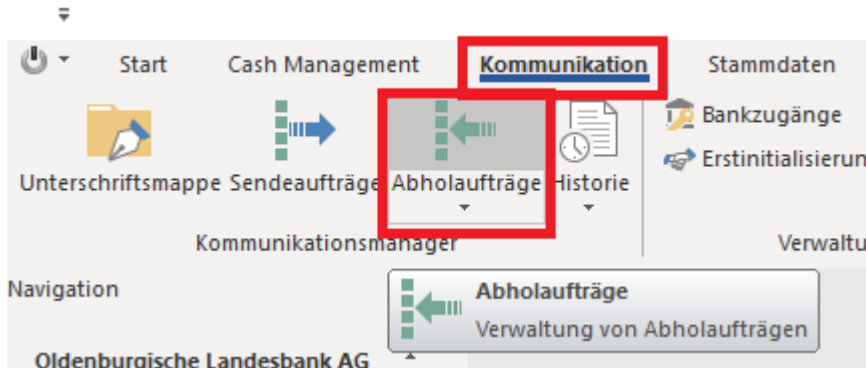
Start
Cash Management
Kommunikation
Stammdaten

Unterschriftsmappe
Sendeaufträge
Abholaufträge
Historie
Bankzugänge
Erstinitialisierun

Kommunikationsmanager
Verwaltu

Navigation

Abholaufträge
Verwaltung von Abholaufträgen

Oldenburgische Landesbank AG